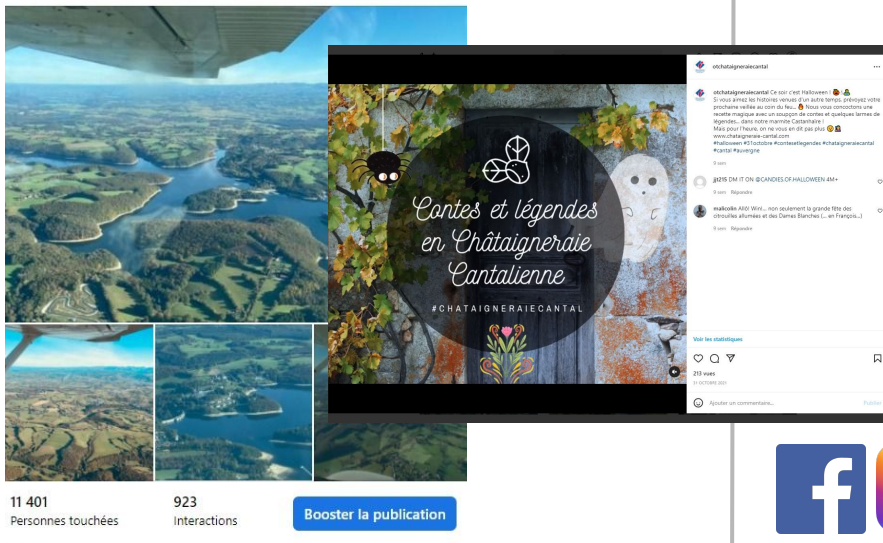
Contes et légendes en Châtaigneraie Cantalienne

#CHATAIGNERAIECANTAL

otchataigneraiecantal

otchataigneraiecantal Ce soir c'est Halloween !
Si vous aimez les histoires venues d'un autre temps, prévoyez votre prochaine veillée au coin du feu... Nous vous concoctons une recette magique avec un soupçon de contes et quelques larmes de légendes... dans notre marmite Castanhaire !
Mais pour l'heure, on ne vous en dit pas plus
www.chataigneraie-cantal.com
#halloween #31octobre #conteseetlegendes #chataigneraiecantal #cantal #auvergne

9 sem

jit215 DM IT ON @CANDIES.OF.HALLOWEEN 4M+

9 sem Répondre

malicolin Allô! Wiiii... non seulement la grande fête des citrouilles allumées et des Dames Blanches (... en François...)

9 sem Répondre

Voir les statistiques

213 vues

31 OCTOBRE 2021

Ajouter un commentaire...

Publier

11 401
Personnes touchées

923
Interactions

Booster la publication